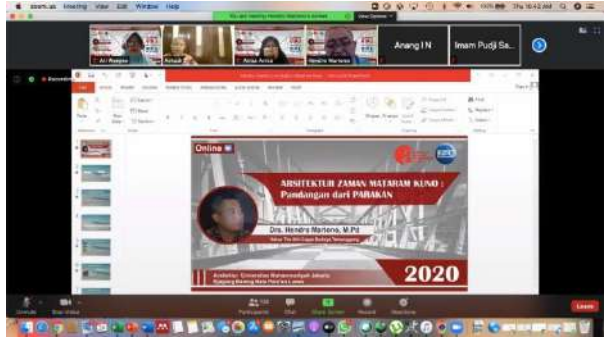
zoom.us Meeting View Edit Window Help

You are viewing Hendro Martono's screen

View Options

Ari Rahayu

Arisa Amia

Hendro Martono

Anang I N

Imam Pudji Sa...

Online

ARSITEKTUR ZAMAN MATARAM KUNO : Pandangan dari PARAKAN

Drs. Hendro Martono, M.Pd

2020

Unmute

Start Video

Participants

Chat

Share Screen

Record

Reactions

Leave